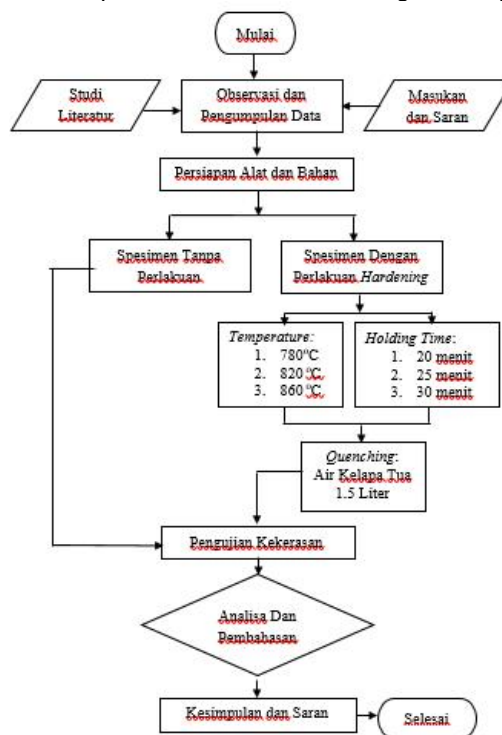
Mulai

Studi Literatur

Observasi dan Pengumpulan Data

Masukan dan Saran

Persiapan Alat dan Bahan

Spesimen Tanpa Perlakuan

Spesimen Dengan Perlakuan *Hardening*

*Temperature*:
1. 780$^o$C
2. 820 $^o$C
3. 860 $^o$C

*Holding Time*:
1. 20 menit
2. 25 menit
3. 30 menit

*Quenching*:
Air Kelapa Tua
1.5 Liter

Pengujian Kekerasan

Analisa Dan Pembahasan

Kesimpulan dan Saran

Selesai